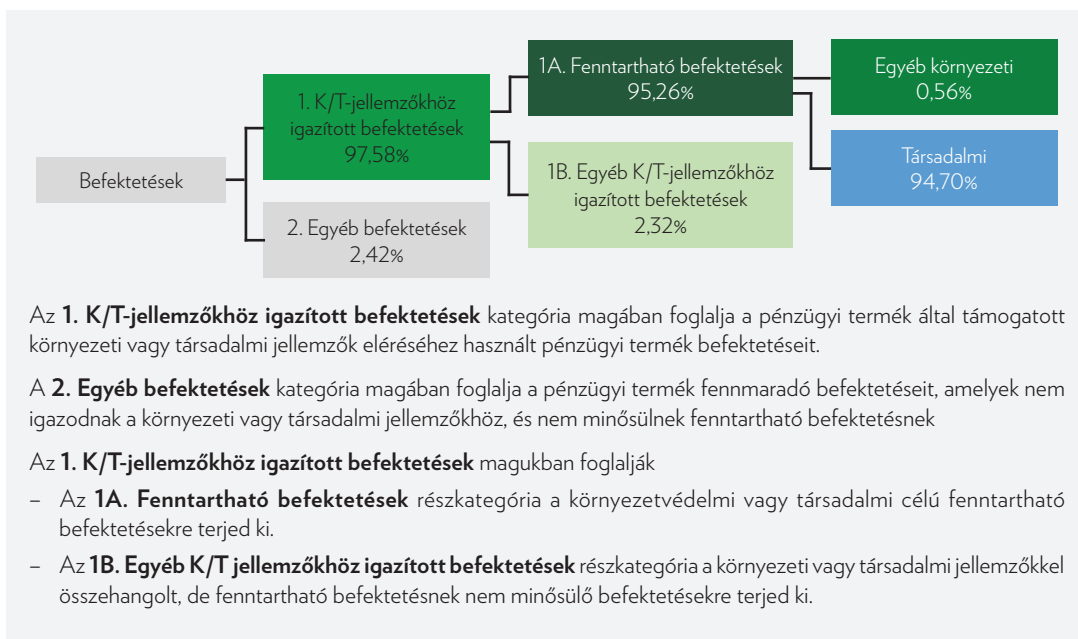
Befektetések

1. K/T-jellemzőkhöz igazított befektetések
97,58%

2. Egyéb befektetések
2,42%

1A. Fenntartható befektetések
95,26%

1B. Egyéb K/T-jellemzőkhöz igazított befektetések
2,32%

Egyéb környezeti
0,56%

Társadalmi
94,70%

Az **1. K/T-jellemzőkhöz igazított befektetések** kategória magában foglalja a pénzügyi termék által támogatott környezeti vagy társadalmi jellemzők eléréséhez használt pénzügyi termék befektetéseit.

A **2. Egyéb befektetések** kategória magában foglalja a pénzügyi termék fennmaradó befektetéseit, amelyek nem igazodnak a környezeti vagy társadalmi jellemzőkhöz, és nem minősülnek fenntartható befektetésnek

Az **1. K/T-jellemzőkhöz igazított befektetések** magukban foglalják

– Az **1A. Fenntartható befektetések** részkategória a környezetvédelmi vagy társadalmi célú fenntartható befektetésekre terjed ki.

– Az **1B. Egyéb K/T jellemzőkhöz igazított befektetések** részkategória a környezeti vagy társadalmi jellemzőkkel összehangolt, de fenntartható befektetésnek nem minősülő befektetésekre terjed ki.